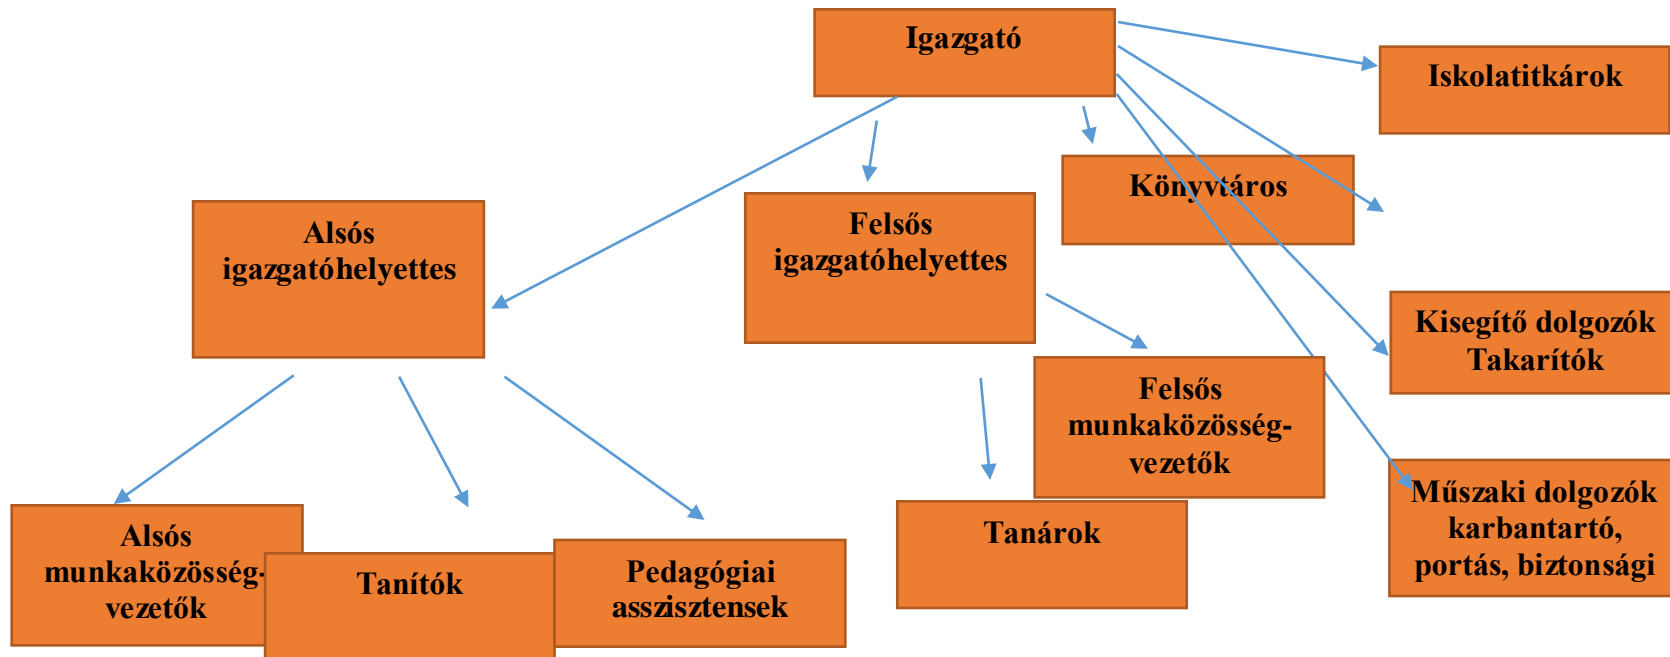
Igazgató

Iskolatitkárok

Könyvtáros

Alsós igazgatóhelyettes

Felsős igazgatóhelyettes

Kisegítő dolgozók Takarítók

Felsős munkaközösség-vezetők

Műszaki dolgozók karbantartó, portás, biztonsági

Alsós munkaközösség-vezetők

Tanítók

Pedagógiai asszisztensek

Tanárok